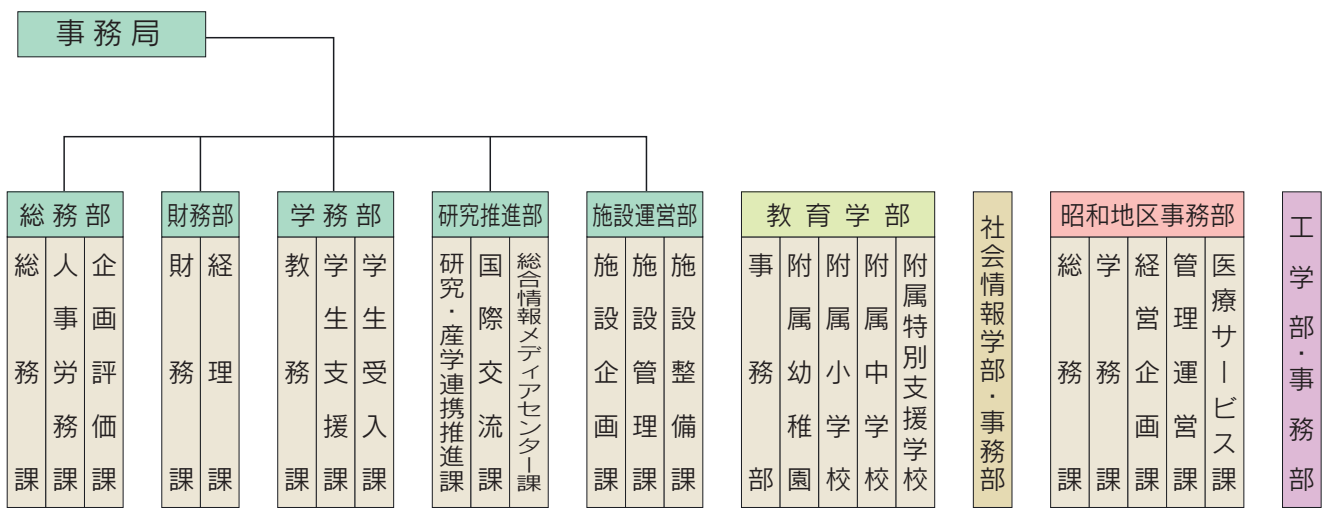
事務局

総務部
総務課
人事労務課
企画評価課

財務部
財務課
経理課

学務部
教務課
学生支援課
学生受入課

研究推進部
研究・産学連携推進課
国際交流課
総合情報メディアセンター課

施設運営部
施設企画課
施設管理課
施設整備課

教育学部
事務部
附属幼稚園
附属小学校
附属中学校
附属特別支援学校

社会情報学部・事務部

昭和地区事務部
総務課
学務課
経営企画課
管理運営課
医療サービス課

工学部・事務部